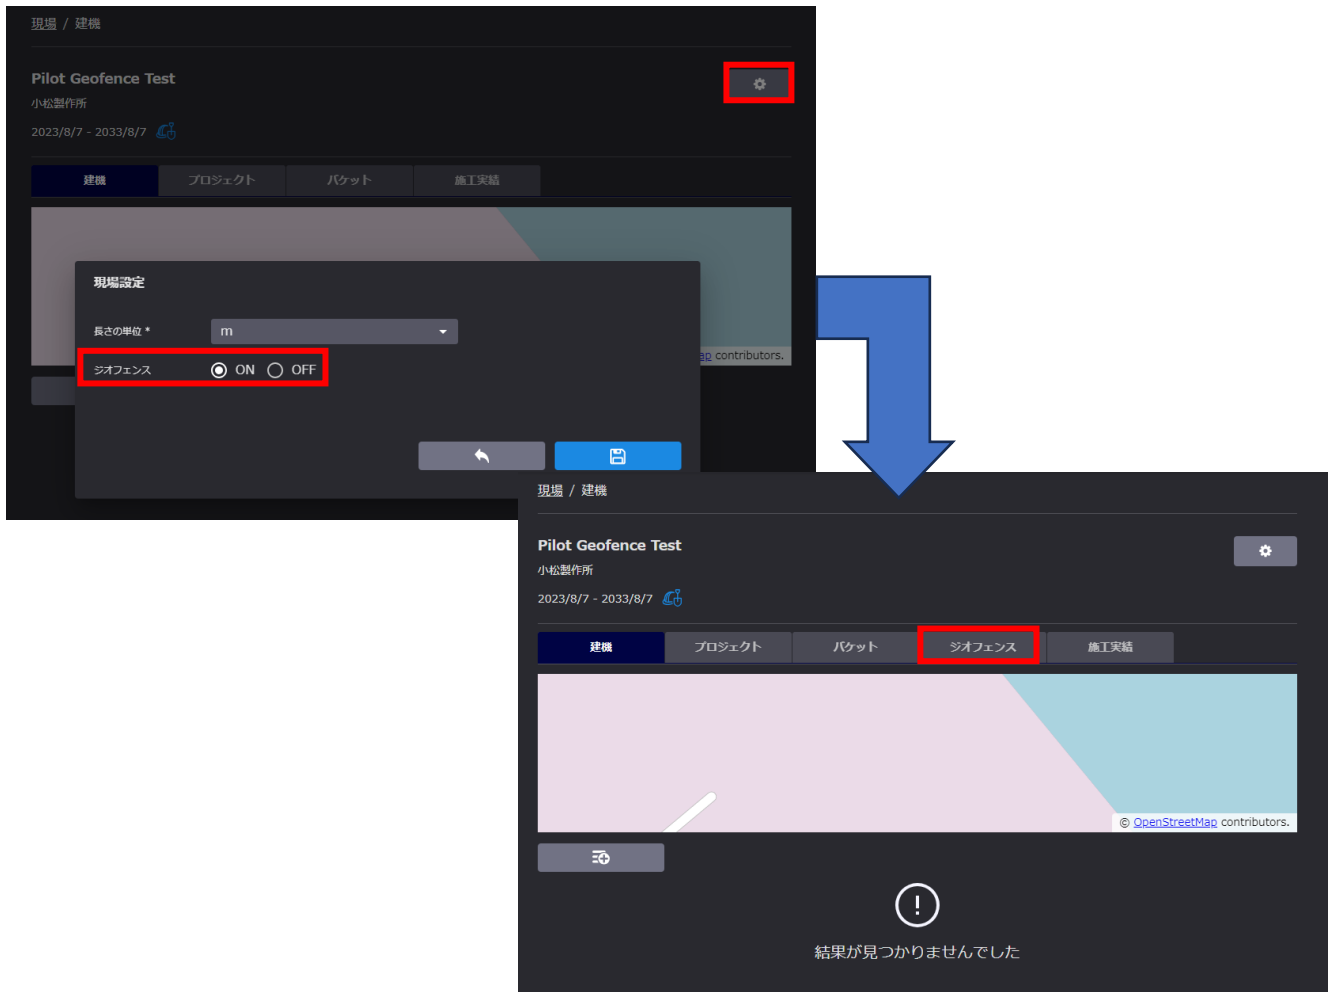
現場 / 建機

Pilot Geofence Test
小松製作所
2023/8/7 - 2033/8/7

建機 プロジェクト バケット 施工実績

現場設定

長さの単位 * m

ジオフェンス ON OFF

ap contributors.

現場 / 建機

Pilot Geofence Test
小松製作所
2023/8/7 - 2033/8/7

建機 プロジェクト バケット ジオフェンス 施工実績

© OpenStreetMap contributors.

結果が見つかりませんでした